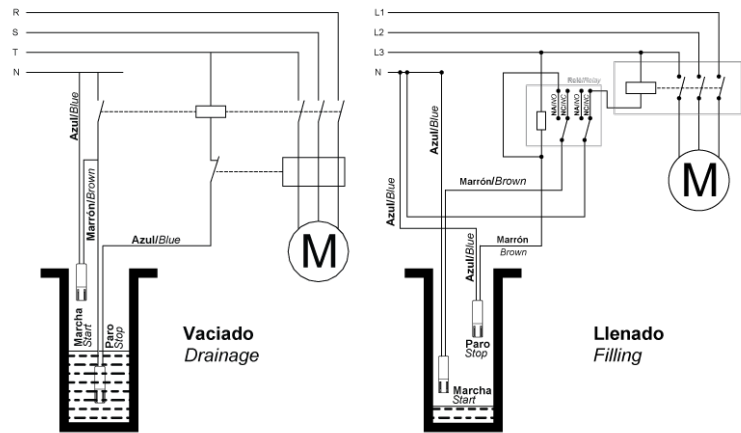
R
S
T
N

Azul/Blue

Marrón/Brown

Azul/Blue

M

Marcha
Start

Paro
Stop

Vaciado
Drainage

L1
L2
L3
N

Relé/Relay

NA/NO
NC/NC
NA/NO
NC/NC

M

Azul/Blue

Marrón/Brown

Azul/Blue

Azul/Blue

Marrón
Brown

Paro
Stop

Marcha
Start

Llenado
Filling